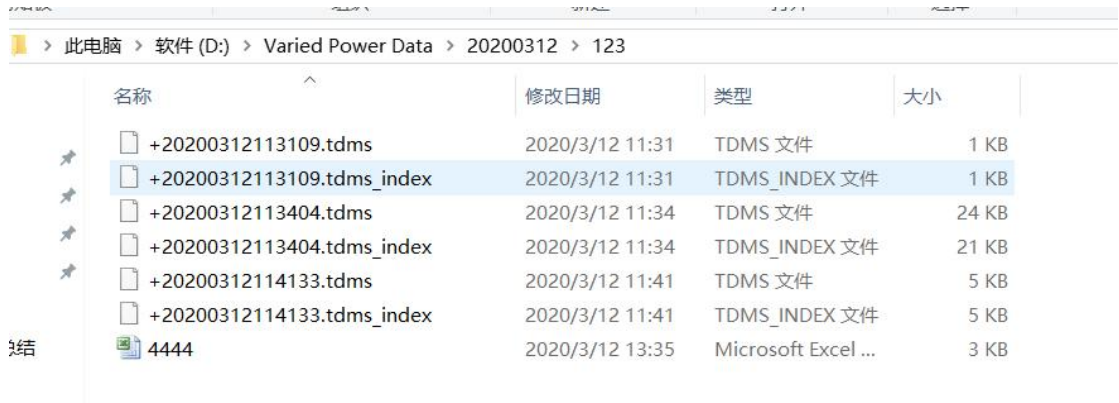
> 此电脑 > 软件 (D:) > Varied Power Data > 20200312 > 123

| 名称 | 修改日期 | 类型 | 大小 |
|---|---|---|---|
| +20200312113109.tdms | 2020/3/12 11:31 | TDMS 文件 | 1 KB |
| +20200312113109.tdms_index | 2020/3/12 11:31 | TDMS_INDEX 文件 | 1 KB |
| +20200312113404.tdms | 2020/3/12 11:34 | TDMS 文件 | 24 KB |
| +20200312113404.tdms_index | 2020/3/12 11:34 | TDMS_INDEX 文件 | 21 KB |
| +20200312114133.tdms | 2020/3/12 11:41 | TDMS 文件 | 5 KB |
| +20200312114133.tdms_index | 2020/3/12 11:41 | TDMS_INDEX 文件 | 5 KB |
| 4444 | 2020/3/12 13:35 | Microsoft Excel ... | 3 KB |

结